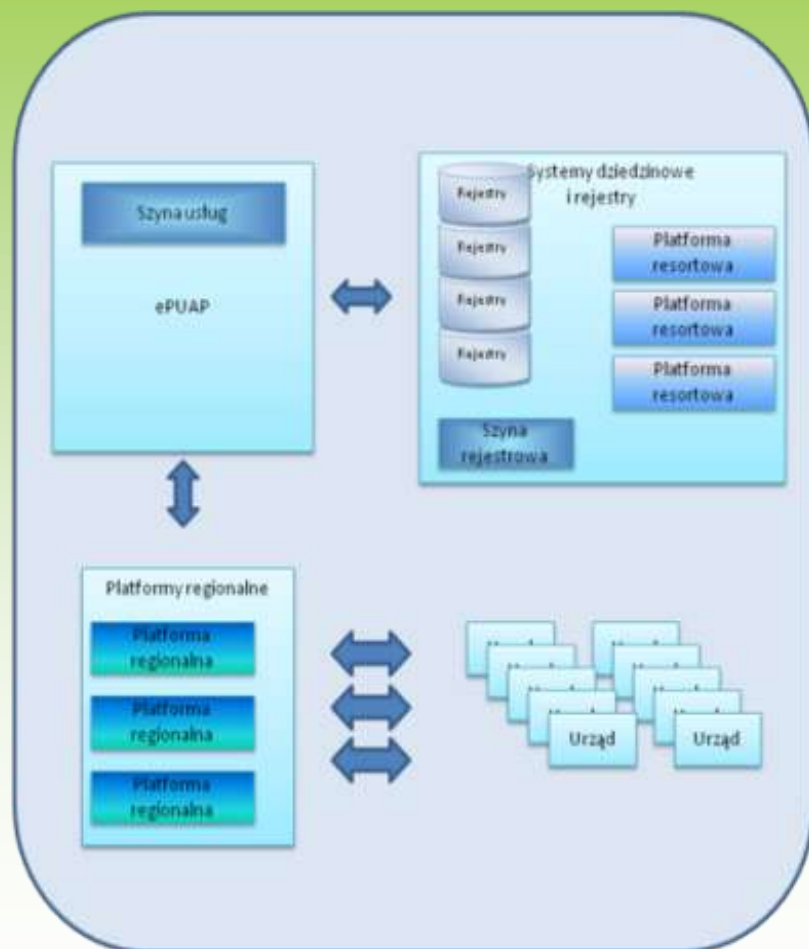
Szyna usług

ePUAP

Systemy dziedzinowe i rejestry

Rejestry

Rejestry

Rejestry

Rejestry

Platforma resortowa

Platforma resortowa

Platforma resortowa

Szyna rejestrowa

Platformy regionalne

Platforma regionalna

Platforma regionalna

Platforma regionalna

Urząd

Urząd